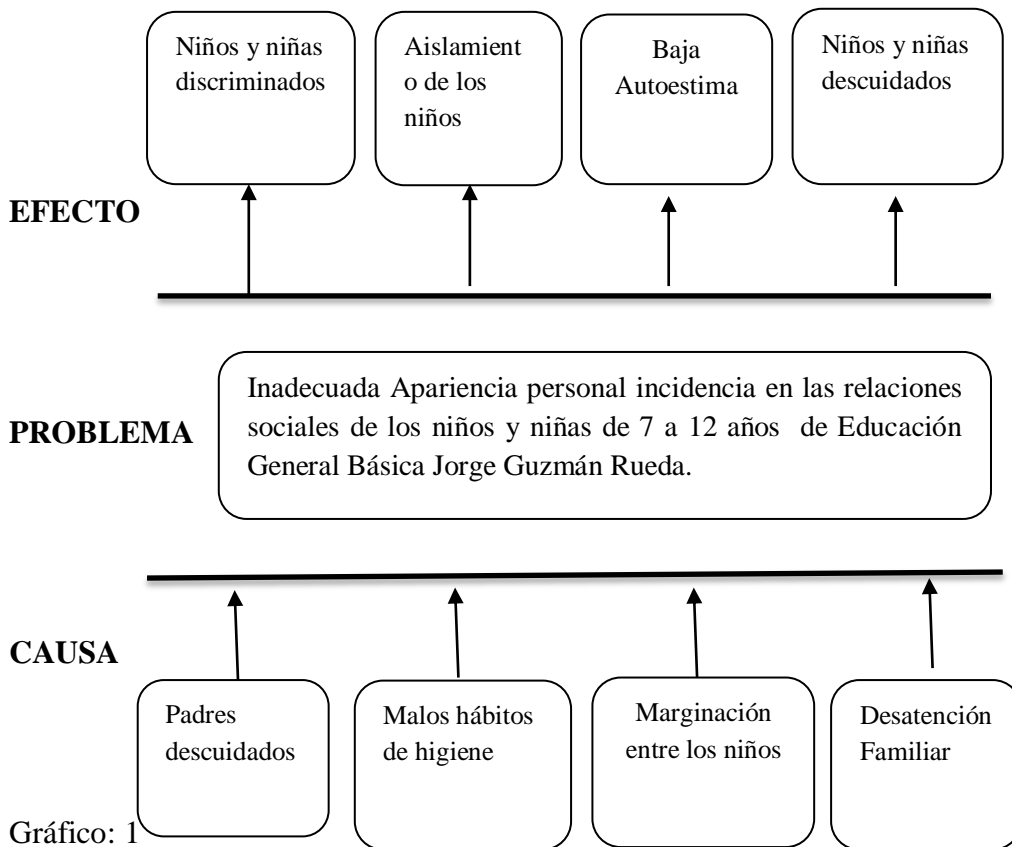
Niños y niñas discriminados

Aislamient o de los niños

Baja Autoestima

Niños y niñas descuidados

EFECTO

PROBLEMA

Inadecuada Apariencia personal incidencia en las relaciones sociales de los niños y niñas de 7 a 12 años de Educación General Básica Jorge Guzmán Rueda.

CAUSA

Padres descuidados

Malos hábitos de higiene

Marginación entre los niños

Desatención Familiar

Gráfico: 1